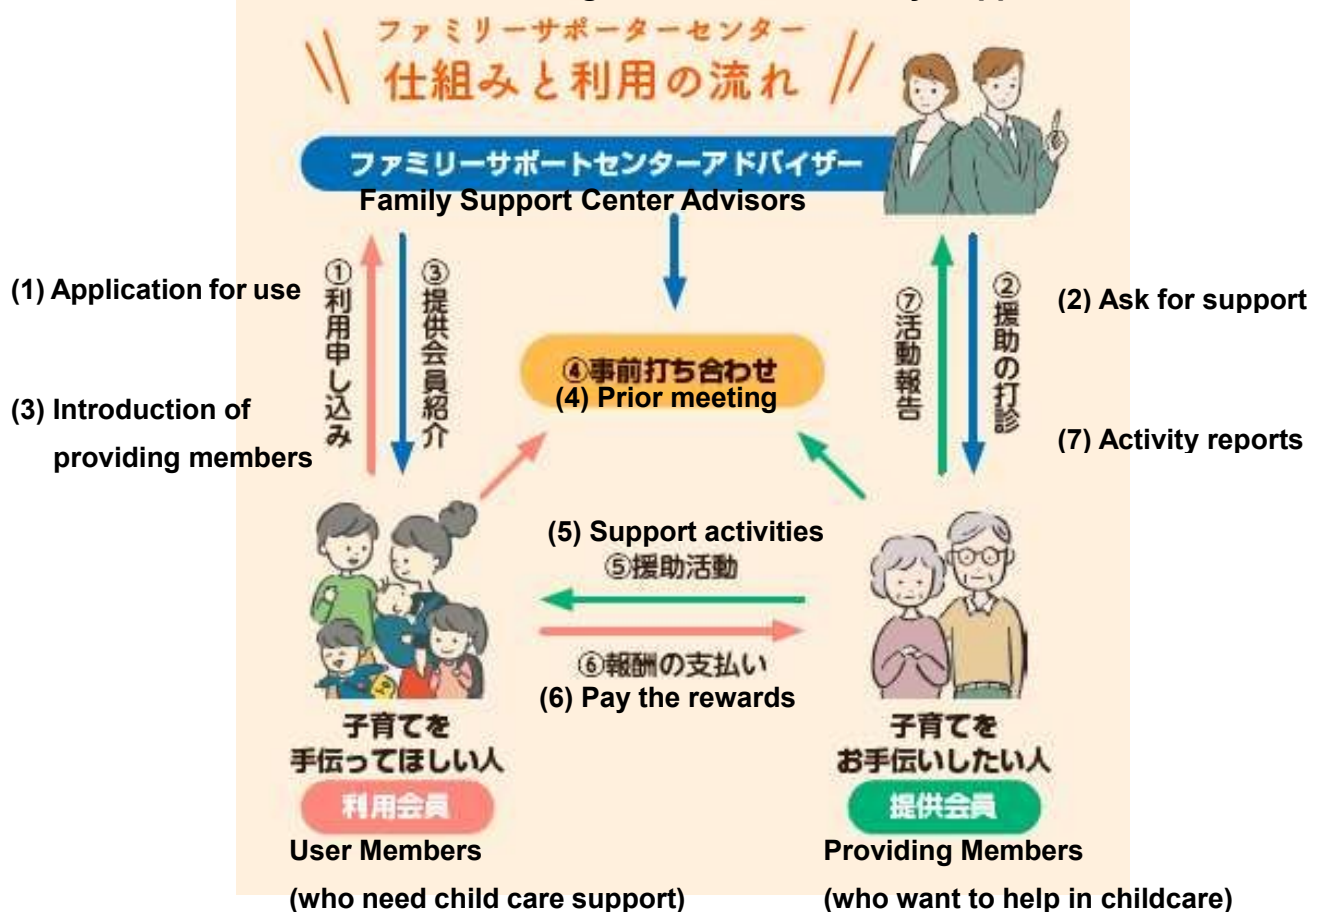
ファミリーサポーターセンター
仕組みと利用の流れ

ファミリーサポートセンターアドバイザー
Family Support Center Advisors

(1) Application for use
①利用申し込み
③提供会員紹介
(3) Introduction of providing members

④事前打ち合わせ
(4) Prior meeting

⑦活動報告
②援助の打診
(2) Ask for support
(7) Activity reports

(5) Support activities
⑤援助活動
⑥報酬の支払い
(6) Pay the rewards

子育てを手伝ってほしい人
利用会員
User Members
(who need child care support)

子育てをお手伝いしたい人
提供会員
Providing Members
(who want to help in childcare)